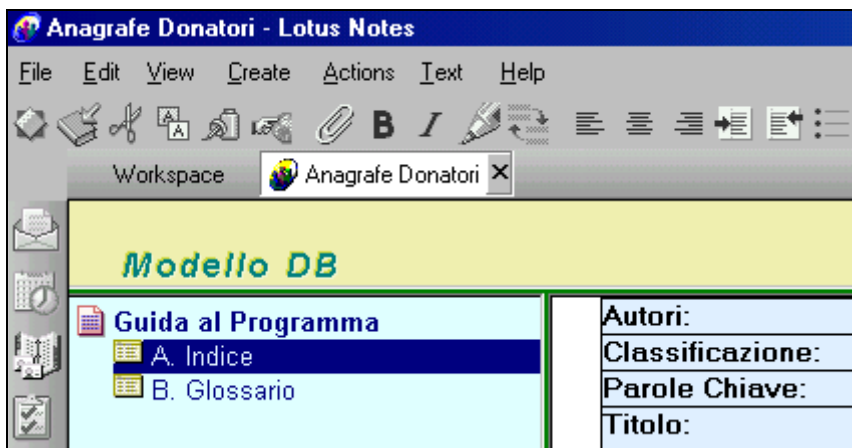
Anagrafe Donatori - Lotus Notes

File Edit View Create Actions Text Help

Workspace Anagrafe Donatori ×

Modello DB

Guida al Programma
A. Indice
B. Glossario

Autori:
Classificazione:
Parole Chiave:
Titolo: